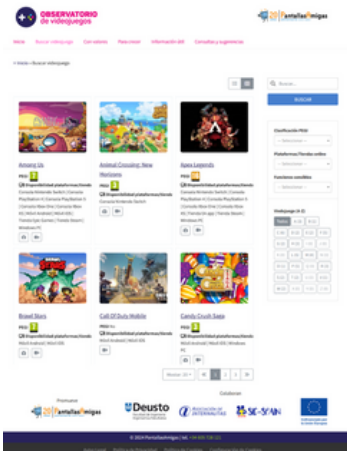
OBSERVATORIO de videojuegos

PantallasAmigas

Inicio | Buscar videojuego | Con valores | Para mover | Información útil | Consultas y sugerencias

> Inicio > Buscar Videojuego

Buscar...

BUSCAR

Among Us
PEGI 7
Disponibilidad plataformas/tienda: Consola Nintendo Switch | Consola PlayStation 4 | Consola PlayStation 5 | Consola Xbox One | Consola Xbox X/S | Móvil Android | Móvil iOS | Tienda Epic Games | Tienda Steam | Windows PC

Animal Crossing: New Horizons
PEGI 3
Disponibilidad plataformas/tienda: Consola Nintendo Switch

Apex Legends
PEGI 16
Disponibilidad plataformas/tienda: Consola Nintendo Switch | Consola PlayStation 4 | Consola PlayStation 5 | Consola Xbox One | Consola Xbox X/S | Tienda Origin | Tienda Steam | Windows PC

Brawl Stars
PEGI 7
Disponibilidad plataformas/tienda: Móvil Android | Móvil iOS

Call Of Duty Mobile
PEGI 16
Disponibilidad plataformas/tienda: Móvil Android | Móvil iOS

Candy Crush Saga
PEGI 3
Disponibilidad plataformas/tienda: Móvil Android | Móvil iOS | Windows PC

Clasificación PEGI
-- Seleccione --

Plataformas/Tiendas online
-- Seleccione --

Funciones sensibles
-- Seleccione --

Videojuego (A-Z)

Mostrar 20

1 2 3

Promotor
PantallasAmigas

Colaboran
Deusto
Asociación de Internautas
SIC-SPAIN

© 2024 PantallasAmigas | Tel. +34 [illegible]